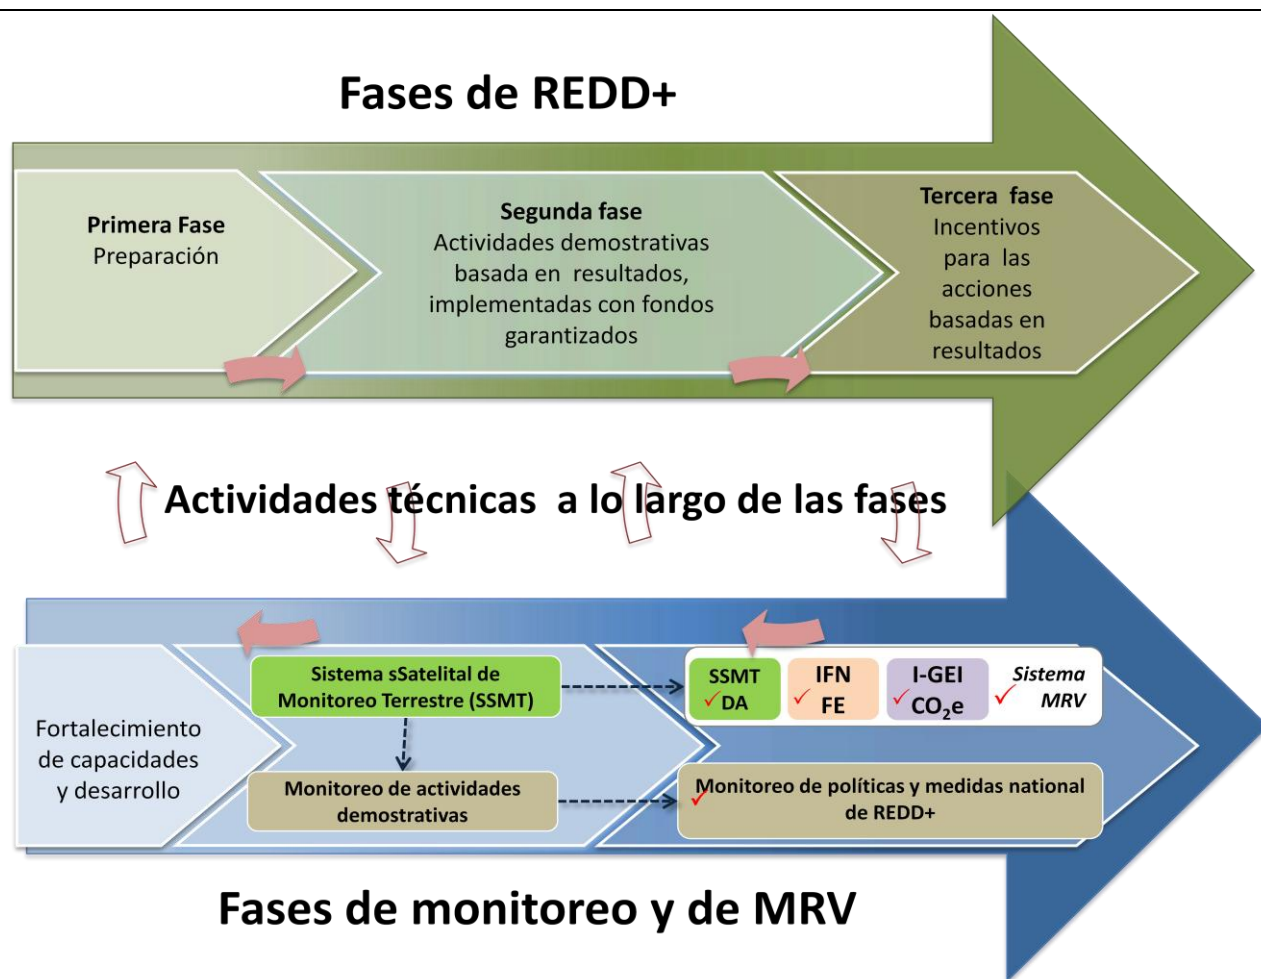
Fases de REDD+

Primera Fase
Preparación

Segunda fase
Actividades demostrativas basada en resultados, implementadas con fondos garantizados

Tercera fase
Incentivos para las acciones basadas en resultados

Actividades técnicas a lo largo de las fases

Fortalecimiento de capacidades y desarrollo

Sistema sSatelital de Monitoreo Terrestre (SSMT)

Monitoreo de actividades demostrativas

SSMT
✓DA

IFN
✓ FE

I-GEI
✓$CO_2e$

Sistema
✓ MRV

✓Monitoreo de políticas y medidas national de REDD+

Fases de monitoreo y de MRV